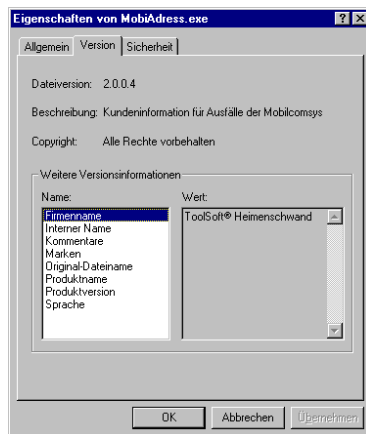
Eigenschaften von MobiAdress.exe

?

X

Allgemein

Version

Sicherheit

Dateiversion: 2.0.0.4

Beschreibung: Kundeninformation für Ausfälle der Mobilcomsys

Copyright: Alle Rechte vorbehalten

Weitere Versionsinformationen

Name:

Firmenname
Interner Name
Kommentare
Marken
Original-Dateiname
Produktname
Produktversion
Sprache

Wert:

ToolSoft® Heimenschwand

OK

Abbrechen

Übernehmen